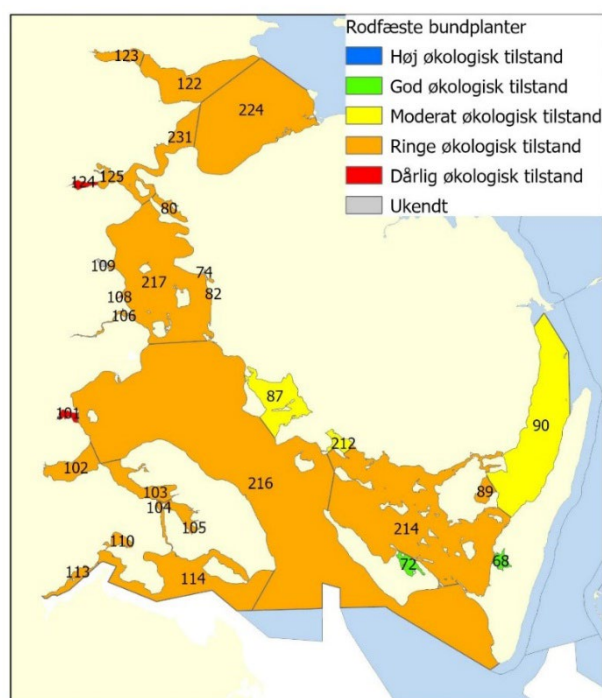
Rodfæste bundplanter
Høj økologisk tilstand
God økologisk tilstand
Moderat økologisk tilstand
Ringe økologisk tilstand
Dårlig økologisk tilstand
Ukendt

123
122
224
231
125
124
80
109
217
74
82
108
106
87
101
212
90
102
216
89
103
104
105
214
110
72
68
113
114